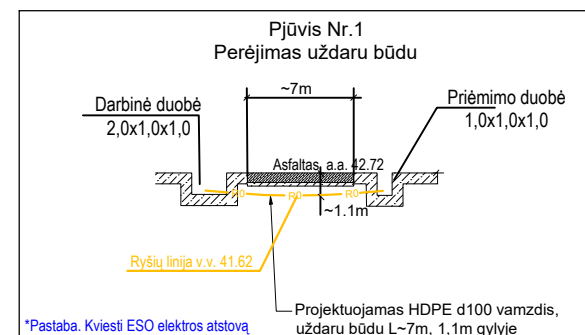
Pjūvis Nr.1
Perėjimas uždaru būdu

~7m

Darbinė duobė
2,0x1,0x1,0

Priėmimo duobė
1,0x1,0x1,0

Asfaltas, a.a. 42.72

R0
R0
R0

~1.1m

Ryšių linija v.v. 41.62

Projektuojamas HDPE d100 vamzdis, uždaru būdu L~7m, 1,1m gylyje

*Pastaba. Kviesti ESO elektros atstovą